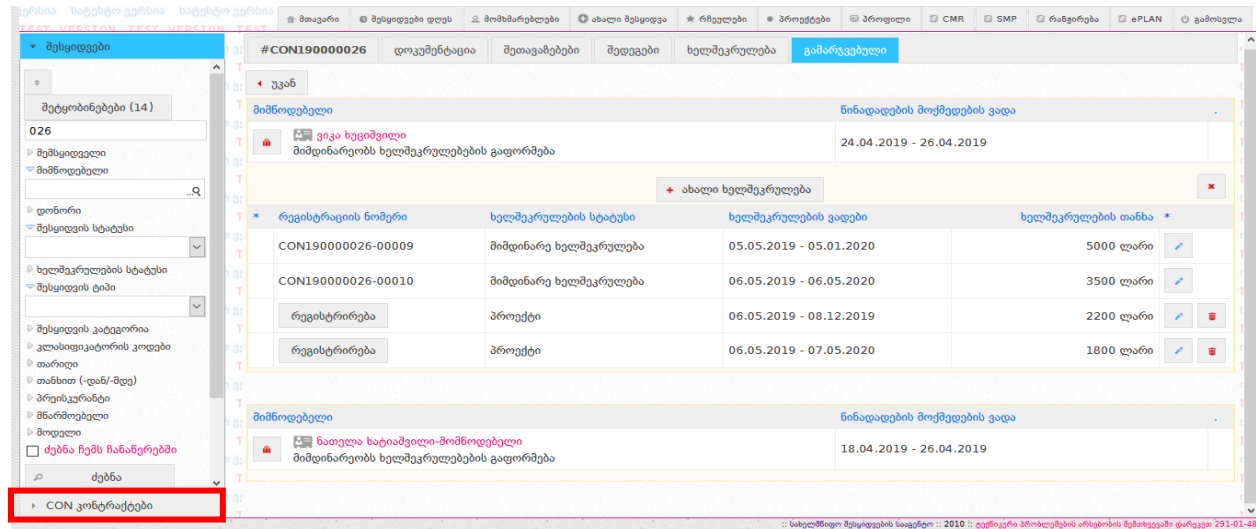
ვერსია სატესტო ვერსია სატესტო ვერსია
TEST VERSION TEST VERSION TEST

მთავარი | შესყიდვები დღეს | მომხმარებლები | ახალი შესყიდვა | რჩეულები | პროექტები | პროფილი | CMR | SMP | რანჟირება | ePLAN | გამოსვლა

შესყიდვები

მეტყობინებები (14)

026

შემსყიდველი
მიმწოდებელი
დონორი
შესყიდვის სტატუსი
ხელშეკრულების სტატუსი
შესყიდვის ტიპი
შესყიდვის კატეგორია
კლასიფიკატორის კოდები
თარიღი
თანხით (-დან/-მდე)
პრეისკურანტი
მწარმოებელი
მოდელი
ძებნა ჩემს ჩანაწერებში

ძებნა

CON კონტრაქტები

#CON190000026 | დოკუმენტაცია | შეთავაზებები | შედეგები | ხელშეკრულება | გამარჯვებული

უკან

| მიმწოდებელი | წინადადების მოქმედების ვადა |
|---|---|
| ვიკა ხუციშვილი<br>მიმდინარეობს ხელშეკრულებების გაფორმება | 24.04.2019 - 26.04.2019 |

ახალი ხელშეკრულება

| რეგისტრაციის ნომერი | ხელშეკრულების სტატუსი | ხელშეკრულების ვადები | ხელშეკრულების თანხა |
|---|---|---|---|
| CON190000026-00009 | მიმდინარე ხელშეკრულება | 05.05.2019 - 05.01.2020 | 5000 ლარი |
| CON190000026-00010 | მიმდინარე ხელშეკრულება | 06.05.2019 - 06.05.2020 | 3500 ლარი |
| რეგისტრირება | პროექტი | 06.05.2019 - 08.12.2019 | 2200 ლარი |
| რეგისტრირება | პროექტი | 06.05.2019 - 07.05.2020 | 1800 ლარი |

| მიმწოდებელი | წინადადების მოქმედების ვადა |
|---|---|
| ნათელა ხატიაშვილი-მიმწოდებელი<br>მიმდინარეობს ხელშეკრულებების გაფორმება | 18.04.2019 - 26.04.2019 |

:: სახელმწიფო შესყიდვების სააგენტო :: 2010 :: ტექნიკური პრობლემების არსებობის შემთხვევაში დარეკეთ 291-01-4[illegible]